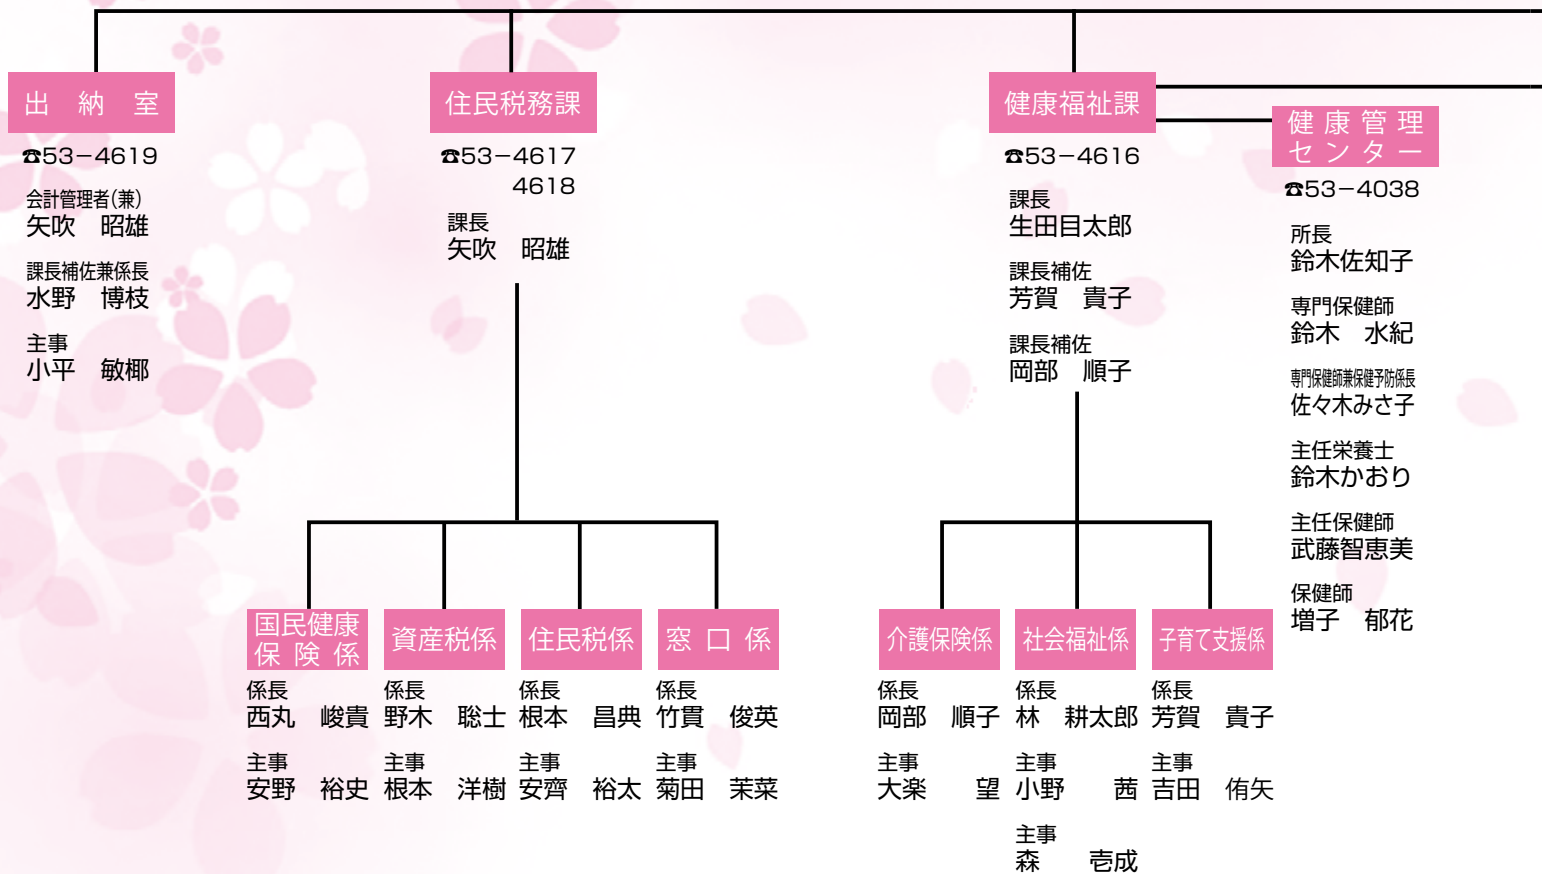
出　納　室

☎53−4619

会計管理者(兼)
矢吹　昭雄

課長補佐兼係長
水野　博枝

主事
小平　敏椰

住民税務課

☎53−4617
4618

課長
矢吹　昭雄

国民健康保険係

係長
西丸　峻貴

主事
安野　裕史

資産税係

係長
野木　聡士

主事
根本　洋樹

住民税係

係長
根本　昌典

主事
安齊　裕太

窓口係

係長
竹貫　俊英

主事
菊田　茉菜

健康福祉課

☎53−4616

課長
生田目太郎

課長補佐
芳賀　貴子

課長補佐
岡部　順子

介護保険係

係長
岡部　順子

主事
大楽　望

社会福祉係

係長
林　耕太郎

主事
小野　茜

主事
森　壱成

子育て支援係

係長
芳賀　貴子

主事
吉田　侑矢

健康管理センター

☎53−4038

所長
鈴木佐知子

専門保健師
鈴木　水紀

専門保健師兼保健予防係長
佐々木みさ子

主任栄養士
鈴木かおり

主任保健師
武藤智恵美

保健師
増子　郁花